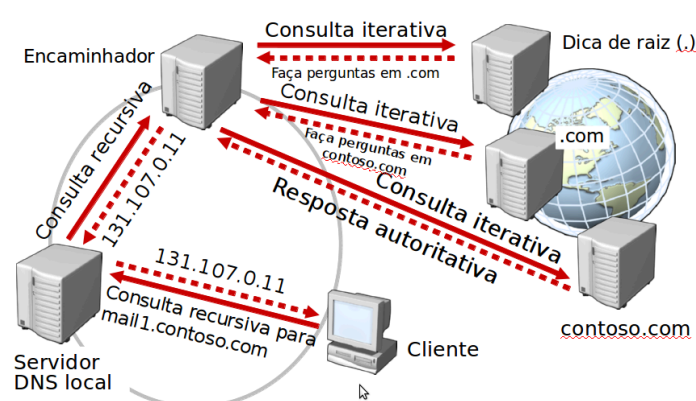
Consulta iterativa

Encaminhador

Dica de raiz (.)

Faça perguntas em .com

Consulta iterativa

.com

Faça perguntas em contoso.com

Consulta recursiva

131.107.0.11

Consulta iterativa

Resposta autoritativa

131.107.0.11

Consulta recursiva para mail1.contoso.com

contoso.com

Servidor DNS local

Cliente